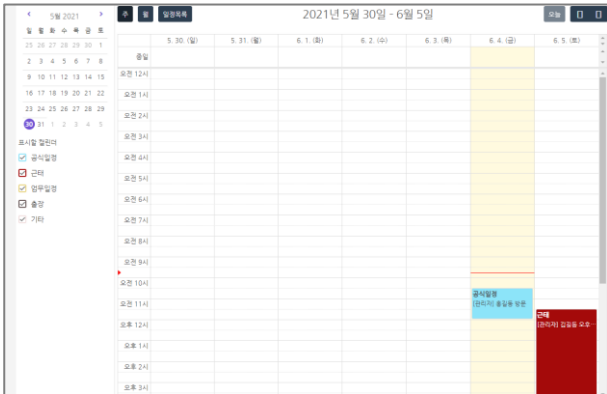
‹ 5월 2021 ›

| 일 | 월 | 화 | 수 | 목 | 금 | 토 |
|---|---|---|---|---|---|---|
| 25 | 26 | 27 | 28 | 29 | 30 | 1 |
| 2 | 3 | 4 | 5 | 6 | 7 | 8 |
| 9 | 10 | 11 | 12 | 13 | 14 | 15 |
| 16 | 17 | 18 | 19 | 20 | 21 | 22 |
| 23 | 24 | 25 | 26 | 27 | 28 | 29 |
| 30 | 31 | 1 | 2 | 3 | 4 | 5 |

표시할 캘린더
공식일정
근태
업무일정
출장
기타

주 월 일정목록

2021년 5월 30일 - 6월 5일

오늘

| | 5. 30. (일) | 5. 31. (월) | 6. 1. (화) | 6. 2. (수) | 6. 3. (목) | 6. 4. (금) | 6. 5. (토) |
|---|---|---|---|---|---|---|---|
| 종일 | | | | | | | |
| 오전 12시 | | | | | | | |
| 오전 1시 | | | | | | | |
| 오전 2시 | | | | | | | |
| 오전 3시 | | | | | | | |
| 오전 4시 | | | | | | | |
| 오전 5시 | | | | | | | |
| 오전 6시 | | | | | | | |
| 오전 7시 | | | | | | | |
| 오전 8시 | | | | | | | |
| 오전 9시 | | | | | | | |
| 오전 10시 | | | | | | | |
| 오전 11시 | | | | | | 공식일정 [관리자] 홍길동 방문 | |
| 오후 12시 | | | | | | | 근태 [관리자] 김길동 오후 |
| 오후 1시 | | | | | | | |
| 오후 2시 | | | | | | | |
| 오후 3시 | | | | | | | |